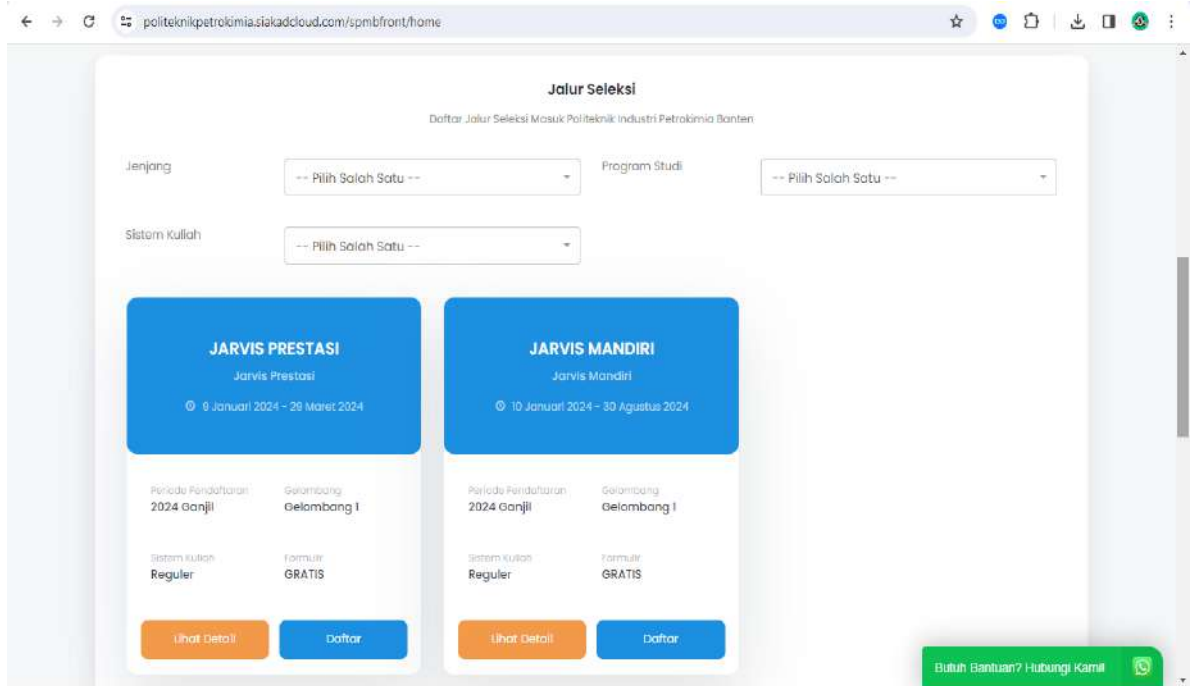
politeknikpetrokimia.siakadcloud.com/spmbfront/home

Jalur Seleksi

Daftar Jalur Seleksi Masuk Politeknik Industri Petrokimia Banten

Jenjang
-- Pilih Salah Satu --
Program Studi
-- Pilih Salah Satu --
Sistem Kuliah
-- Pilih Salah Satu --

JARVIS PRESTASI
Jarvis Prestasi
9 Januari 2024 - 29 Maret 2024

Periode Pendaftaran
2024 Ganjil
Gelombang
Gelombang I
Sistem Kuliah
Reguler
Formulir
GRATIS

Lihat Detail
Daftar

JARVIS MANDIRI
Jarvis Mandiri
10 Januari 2024 - 30 Agustus 2024

Periode Pendaftaran
2024 Ganjil
Gelombang
Gelombang I
Sistem Kuliah
Reguler
Formulir
GRATIS

Lihat Detail
Daftar

Butuh Bantuan? Hubungi Kami!